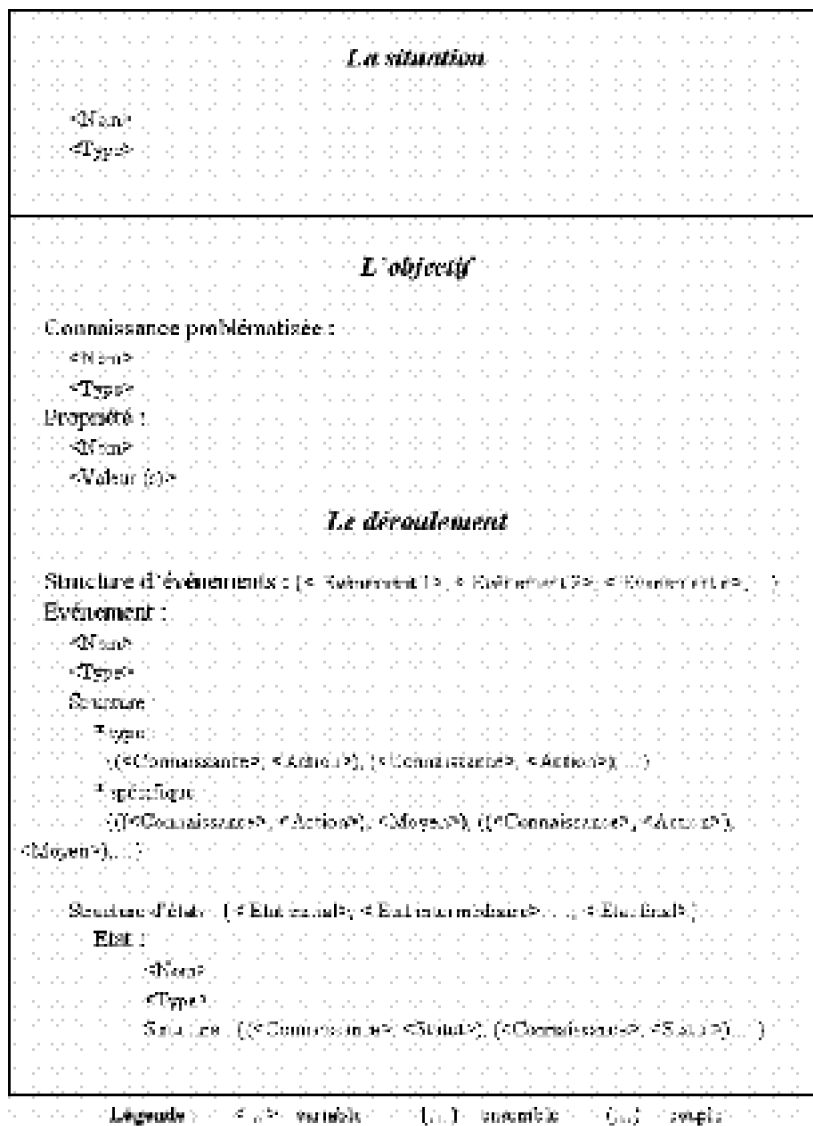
La situation

<Nom>
<Type>

L'objectif

Connaissance problématisée :
<Nom>
<Type>
Propriété :
<Nom>
<Valeur (s)>

Le déroulement

Structure d'événements : {<Evénement 1>, <Evénement 2>, <Evénement ...>, ...}
Evénement :
<Nom>
<Type>
Structure :
Type :
{(<Connaissance>, <Action>), (<Connaissance>, <Action>), ...}
Spécifique :
{(<Connaissance>, <Action>), <Moyen>), ((<Connaissance>, <Action>), <Moyen>), ...}

Structure d'états : {<Etat initial>, <Etat intermédiaire>, ..., <Etat final>}
Etat :
<Nom>
<Type>
Structure : {(<Connaissance>, <Statut>), (<Connaissance>, <Statut>), ...}

Légende : <...> variable {...} ensemble (...) couple